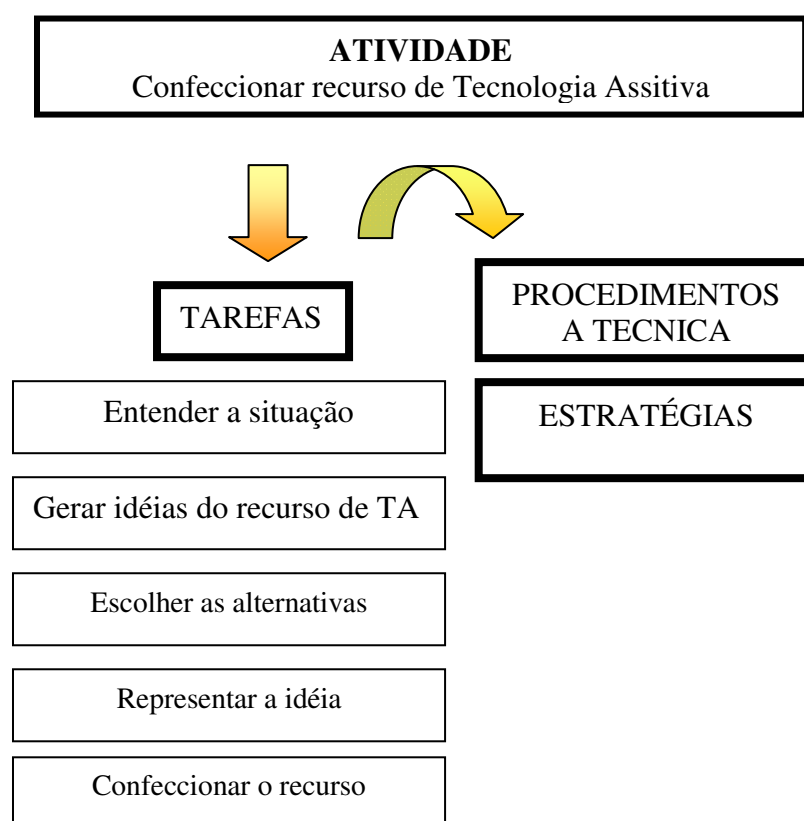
**ATIVIDADE**
Confeccionar recurso de Tecnologia Assitiva

TAREFAS

Entender a situação

Gerar idéias do recurso de TA

Escolher as alternativas

Representar a idéia

Confeccionar o recurso

PROCEDIMENTOS A TECNICA

ESTRATÉGIAS